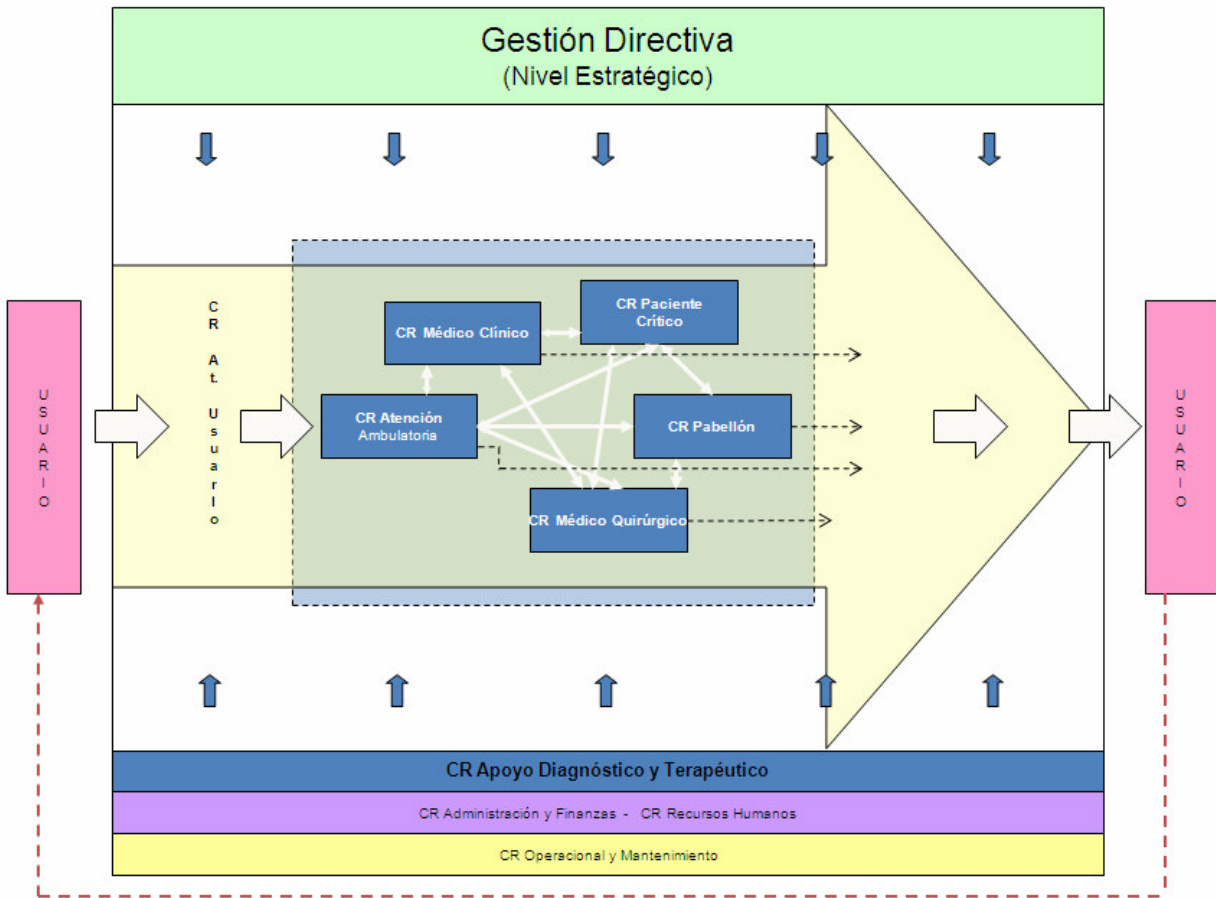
Gestión Directiva
(Nivel Estratégico)

USUARIO

CR At. Usuario

CR Médico Clínico

CR Paciente Crítico

CR Atención Ambulatoria

CR Pabellón

CR Médico Quirúrgico

USUARIO

CR Apoyo Diagnóstico y Terapéutico

CR Administración y Finanzas - CR Recursos Humanos

CR Operacional y Mantenimiento